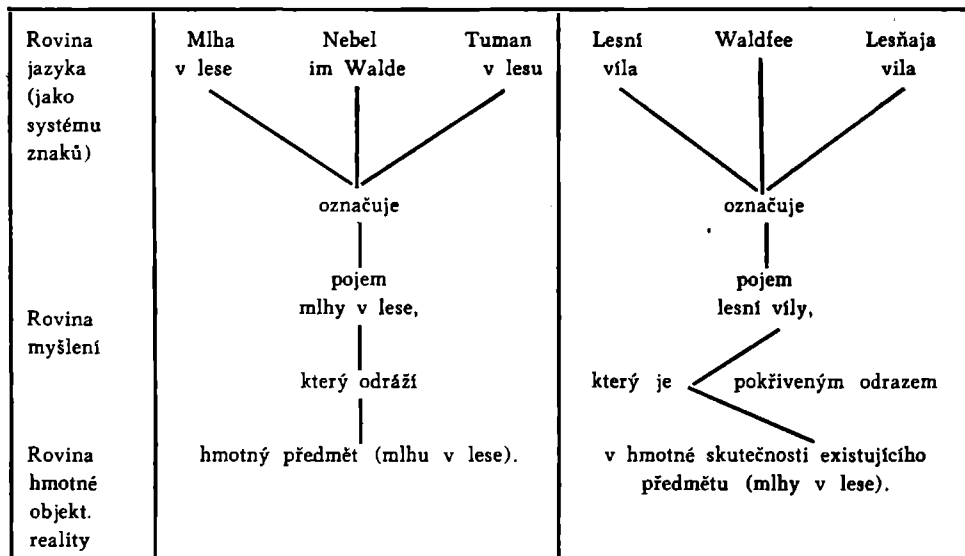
Rovina jazyka (jako systému znaků)

Mlha v lese
Nebel im Walde
Tuman v lesu

označuje

pojem mlhy v lese,

který odráží

hmotný předmět (mlhu v lese).

Lesní víla
Waldfee
Lesňaja vila

označuje

pojem lesní víly,

který je pokřiveným odrazem

v hmotné skutečnosti existujícího předmětu (mlhy v lese).

Rovina myšlení

Rovina hmotné objekt. reality